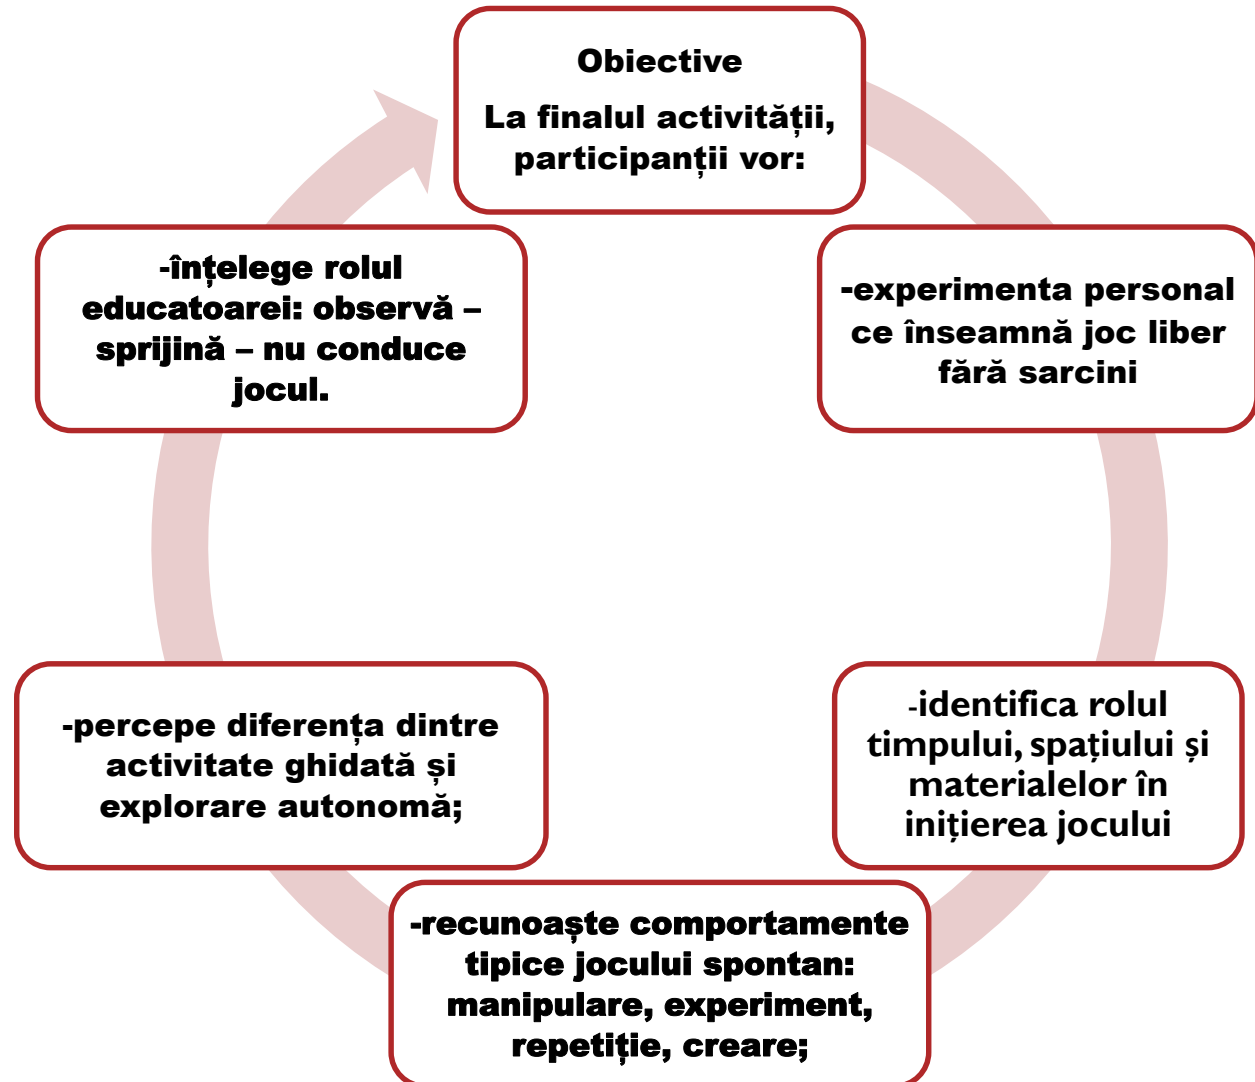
Obiective
La finalul activității, participanții vor:

-experimenta personal ce înseamnă joc liber fără sarcini

-identifica rolul timpului, spațiului și materialelor în inițierea jocului

-recunoaște comportamente tipice jocului spontan: manipulare, experiment, repetiție, creare;

-percepe diferența dintre activitate ghidată și explorare autonomă;

-înțelege rolul educatoarei: observă – sprijină – nu conduce jocul.